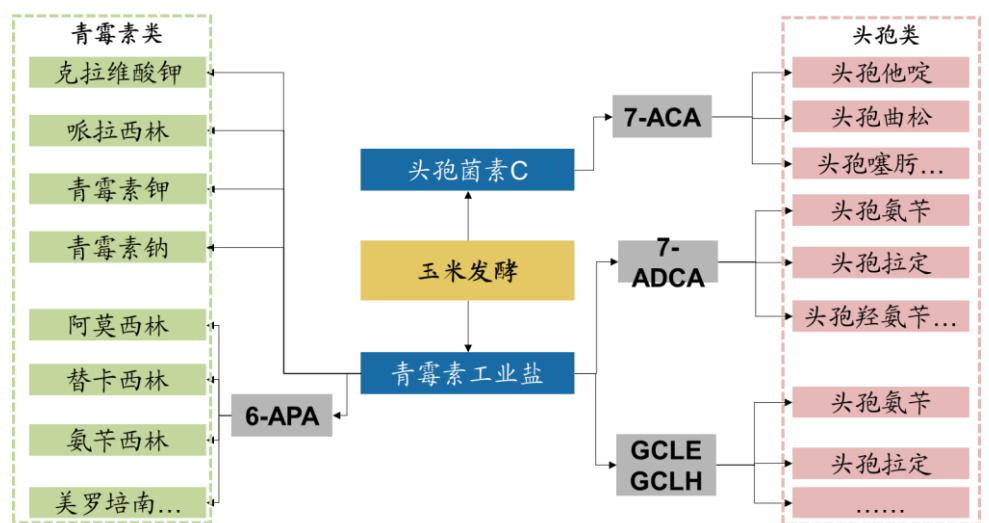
青霉素类

克拉维酸钾

哌拉西林

青霉素钾

青霉素钠

阿莫西林

替卡西林

氨苄西林

美罗培南…

头孢菌素C

玉米发酵

青霉素工业盐

6-APA

7-ACA

7-ADCA

GCLE GCLH

头孢类

头孢他啶

头孢曲松

头孢噻肟…

头孢氨苄

头孢拉定

头孢羟氨苄…

头孢氨苄

头孢拉定

……